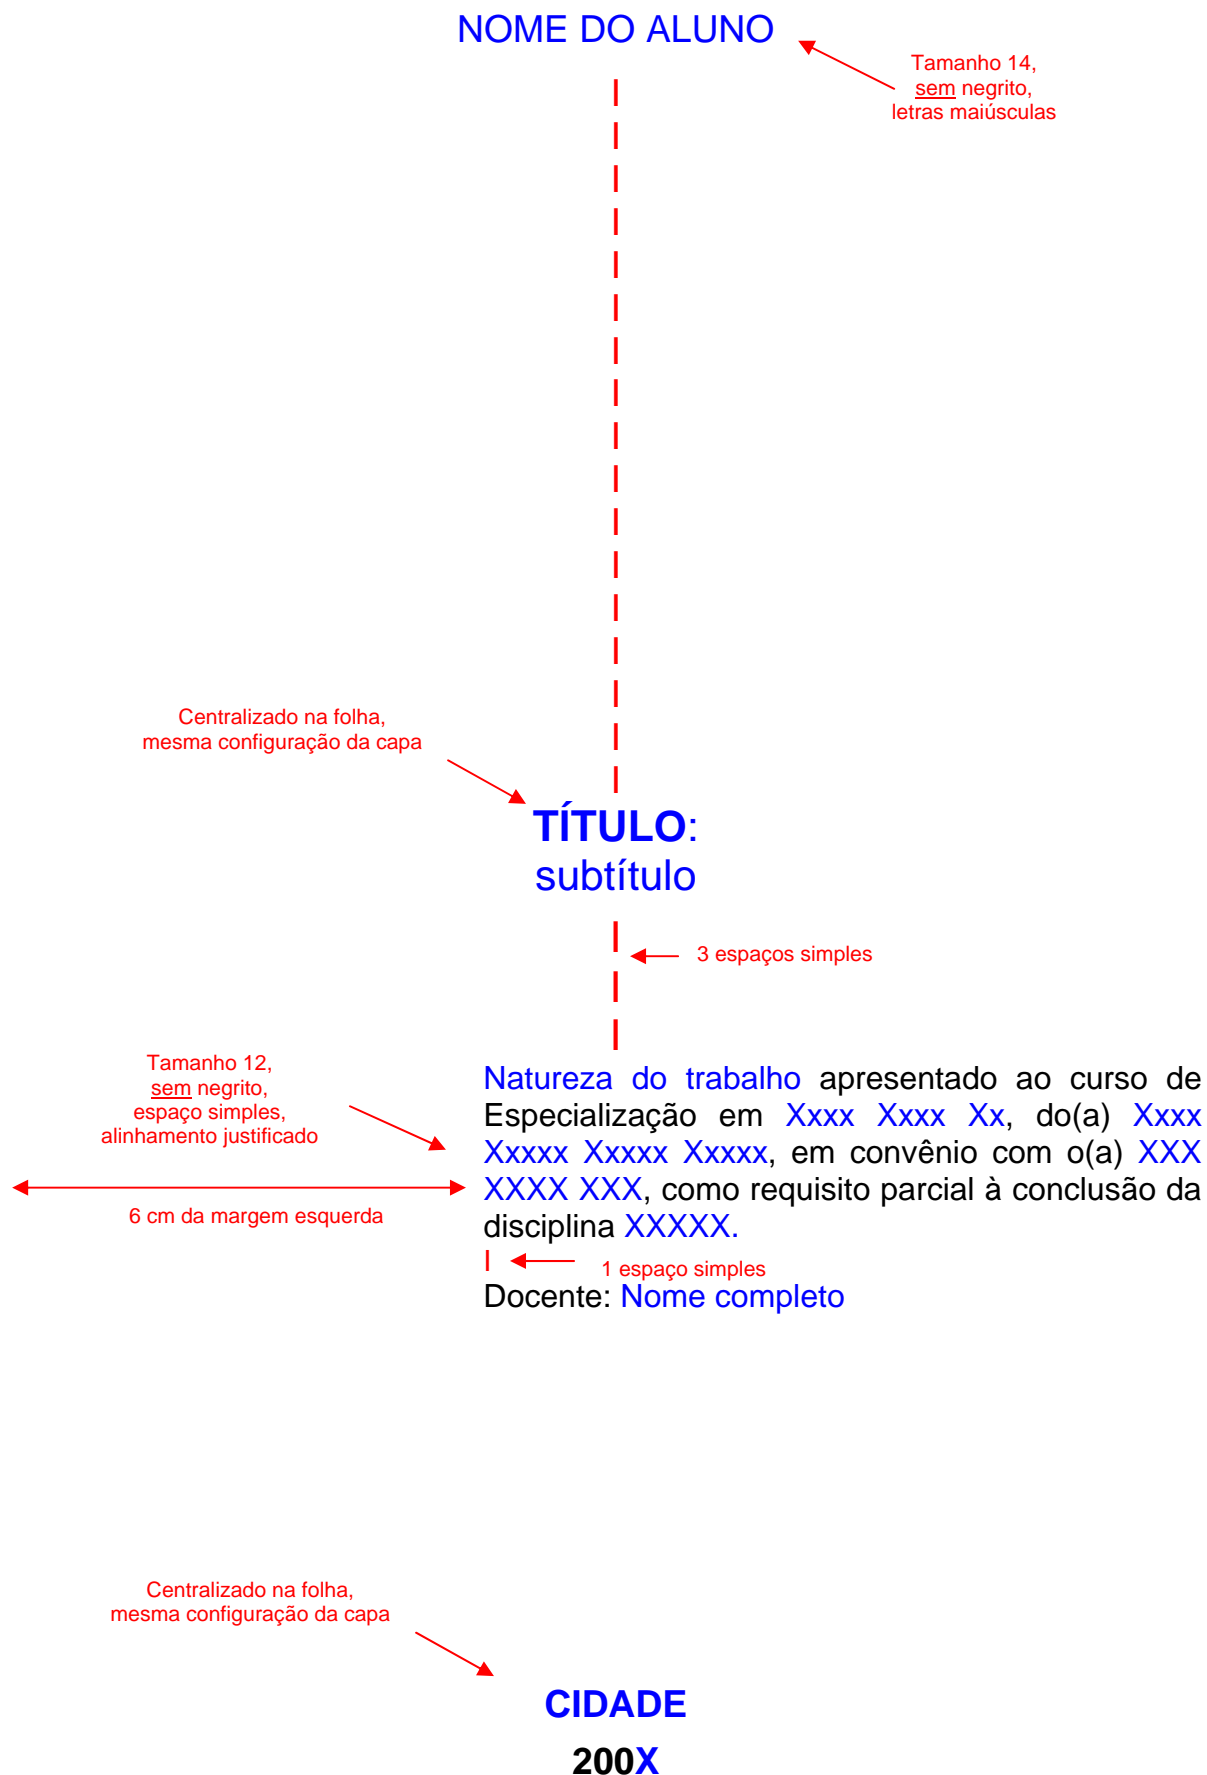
NOME DO ALUNO

Tamanho 14,
sem negrito,
letras maiúsculas

Centralizado na folha,
mesma configuração da capa

TÍTULO:
subtítulo

3 espaços simples

Tamanho 12,
sem negrito,
espaço simples,
alinhamento justificado

Natureza do trabalho apresentado ao curso de Especialização em Xxxx Xxxx Xx, do(a) Xxxx Xxxxx Xxxxx Xxxxx, em convênio com o(a) XXX XXXX XXX, como requisito parcial à conclusão da disciplina XXXXX.

6 cm da margem esquerda

1 espaço simples

Docente: Nome completo

Centralizado na folha,
mesma configuração da capa

CIDADE
200X